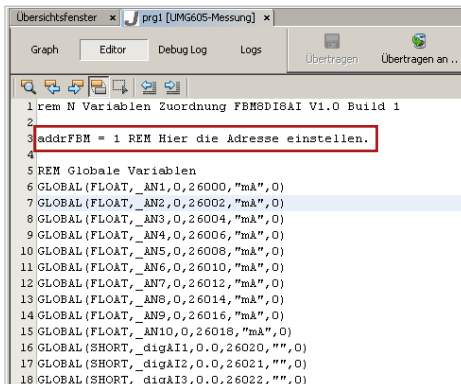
Übersichtsfenster × prg1 [UMG605-Messung] ×

Graph Editor Debug Log Logs Übertragen Übertragen an ...

1 rem N Variablen Zuordnung FBM8DI8AI V1.0 Build 1
2
3 addrFBM = 1 REM Hier die Adresse einstellen.
4
5 REM Globale Variablen
6 GLOBAL(FLOAT,_AN1,0,26000,"mA",0)
7 GLOBAL(FLOAT,_AN2,0,26002,"mA",0)
8 GLOBAL(FLOAT,_AN3,0,26004,"mA",0)
9 GLOBAL(FLOAT,_AN4,0,26006,"mA",0)
10 GLOBAL(FLOAT,_AN5,0,26008,"mA",0)
11 GLOBAL(FLOAT,_AN6,0,26010,"mA",0)
12 GLOBAL(FLOAT,_AN7,0,26012,"mA",0)
13 GLOBAL(FLOAT,_AN8,0,26014,"mA",0)
14 GLOBAL(FLOAT,_AN9,0,26016,"mA",0)
15 GLOBAL(FLOAT,_AN10,0,26018,"mA",0)
16 GLOBAL(SHORT,_digAI1,0.0,26020,"",0)
17 GLOBAL(SHORT,_digAI2,0.0,26021,"",0)
18 GLOBAL(SHORT,_digAI3,0.0,26022,"",0)